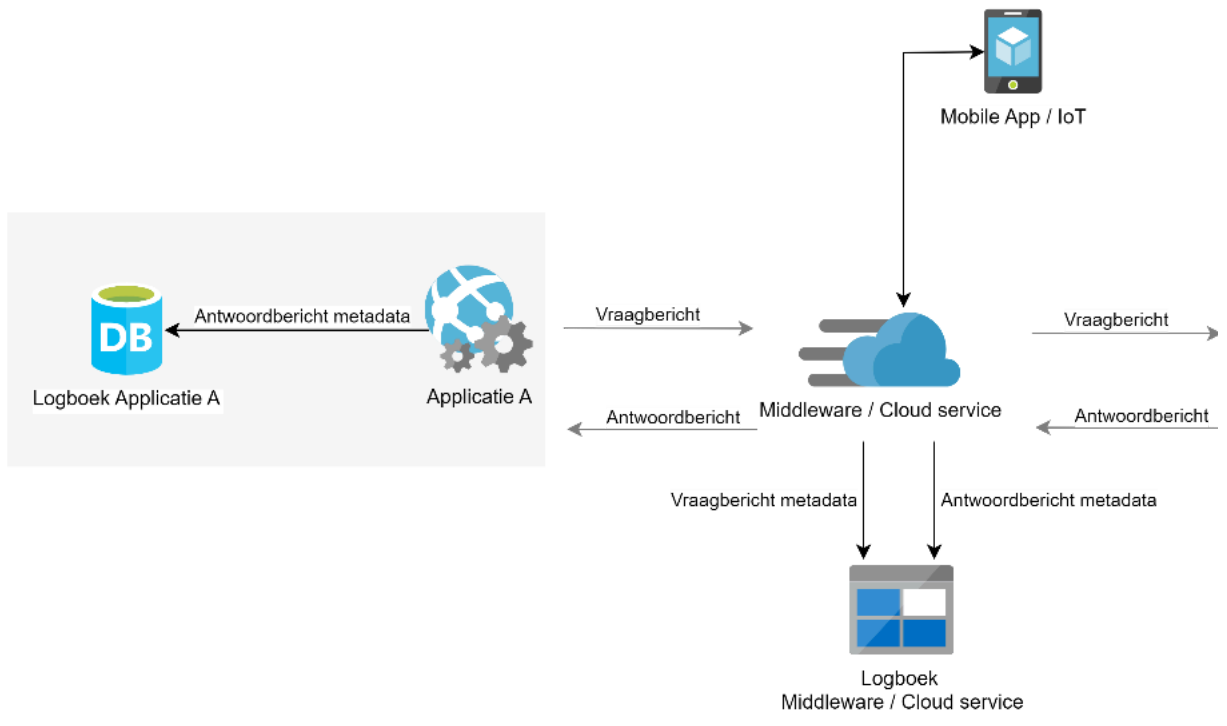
Mobile App / IoT

DB

Antwoordbericht metadata

Logboek Applicatie A

Applicatie A

Vraagbericht

Antwoordbericht

Middleware / Cloud service

Vraagbericht

Antwoordbericht

Vraagbericht metadata

Antwoordbericht metadata

Logboek
Middleware / Cloud service